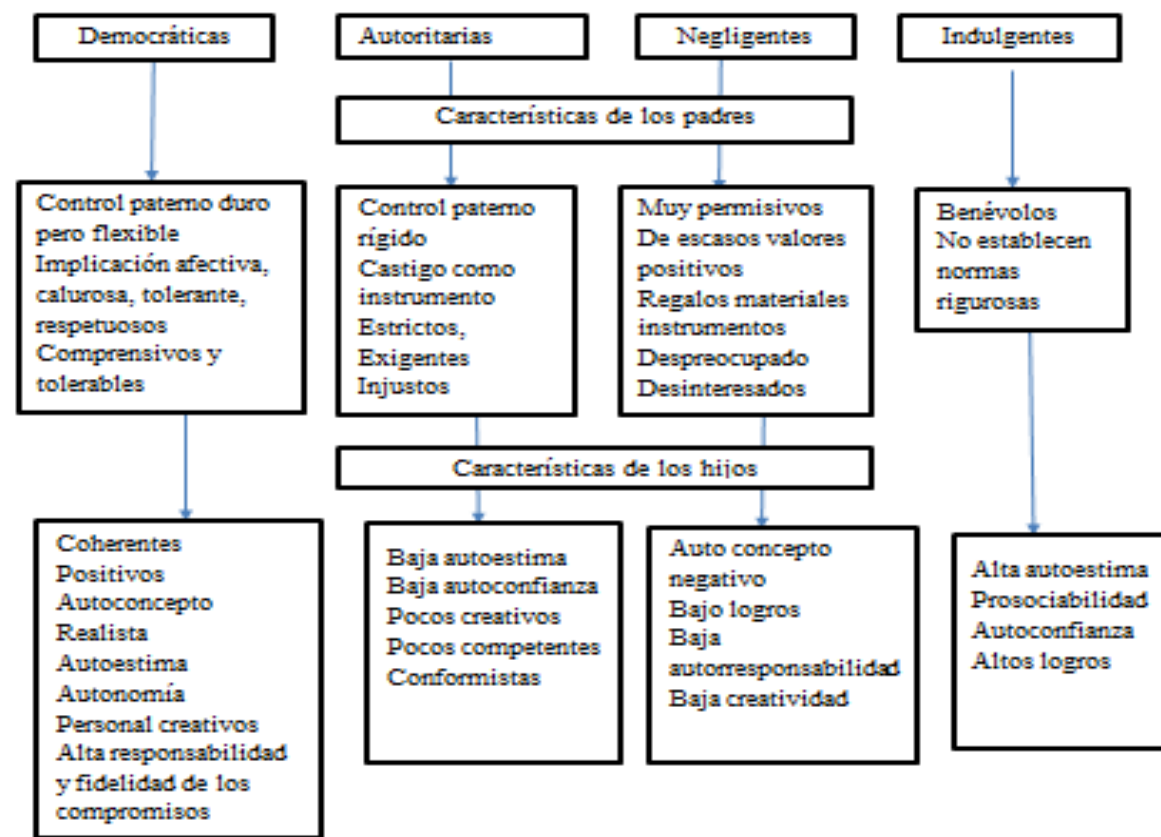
Democráticas

Autoritarias

Negligentes

Indulgentes

Características de los padres

Control paterno duro pero flexible
Implicación afectiva, calurosa, tolerante, respetuosos
Comprensivos y tolerables

Control paterno rígido
Castigo como instrumento
Estrictos,
Exigentes
Injustos

Muy permisivos
De escasos valores positivos
Regalos materiales instrumentos
Despreocupado
Desinteresados

Benévolos
No establecen normas rigurosas

Características de los hijos

Coherentes
Positivos
Autoconcepto
Realista
Autoestima
Autonomía
Personal creativos
Alta responsabilidad y fidelidad de los compromisos

Baja autoestima
Baja autoconfianza
Pocos creativos
Pocos competentes
Conformistas

Auto concepto negativo
Bajo logros
Baja autorresponsabilidad
Baja creatividad

Alta autoestima
Prosociabilidad
Autoconfianza
Altos logros